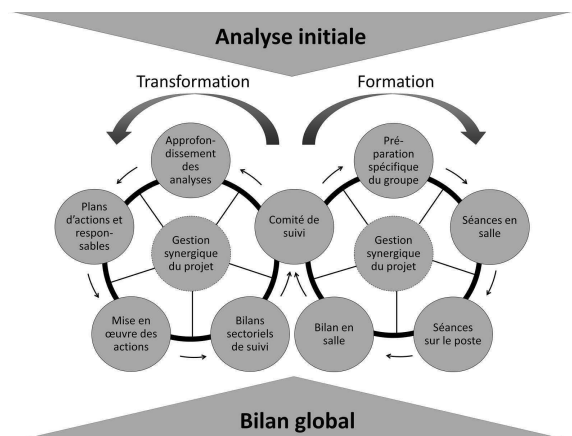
Analyse initiale

Transformation

Formation

Approfondissement des analyses

Préparation spécifique du groupe

Plans d'actions et responsables

Gestion synergique du projet

Comité de suivi

Gestion synergique du projet

Séances en salle

Mise en œuvre des actions

Bilans sectoriels de suivi

Bilan en salle

Séances sur le poste

Bilan global